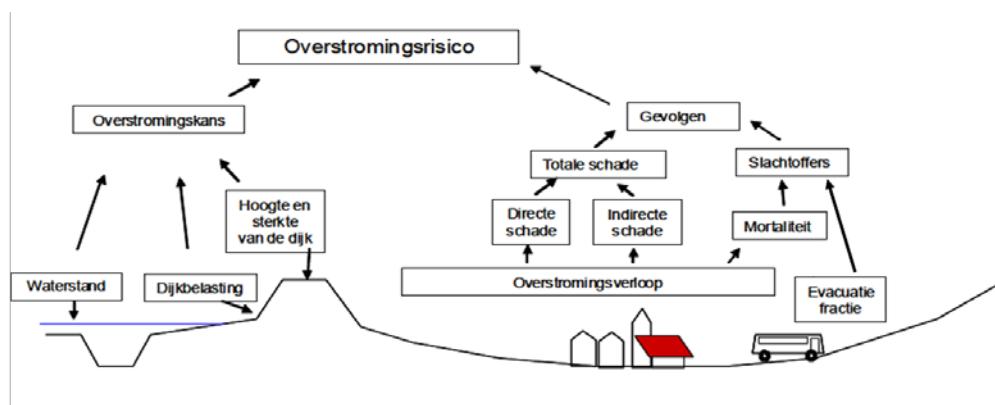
Overstromingsrisico

Overstromingskans

Gevolgen

Totale schade

Slachtoffers

Hoogte en sterkte van de dijk

Directe schade

Indirecte schade

Mortaliteit

Waterstand

Dijkbelasting

Overstromingsverloop

Evacuatie fractie